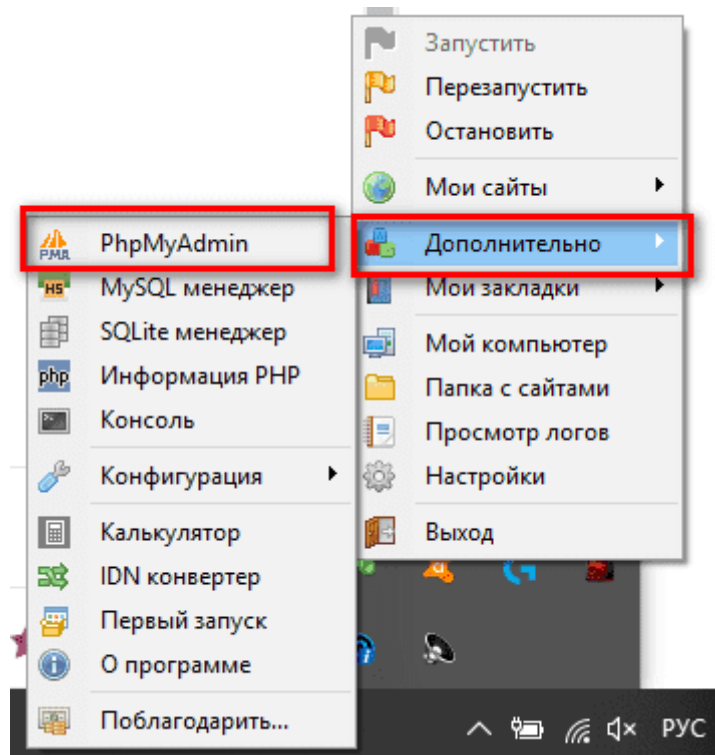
Запустить
Перезапустить
Остановить
Мои сайты
Дополнительно
Мои закладки
Мой компьютер
Папка с сайтами
Просмотр логов
Настройки
Выход

PMA PhpMyAdmin
HS MySQL менеджер
SQLite менеджер
php Информация PHP
Консоль
Конфигурация
Калькулятор
IDN конвертер
Первый запуск
О программе
Поблагодарить...

РУС